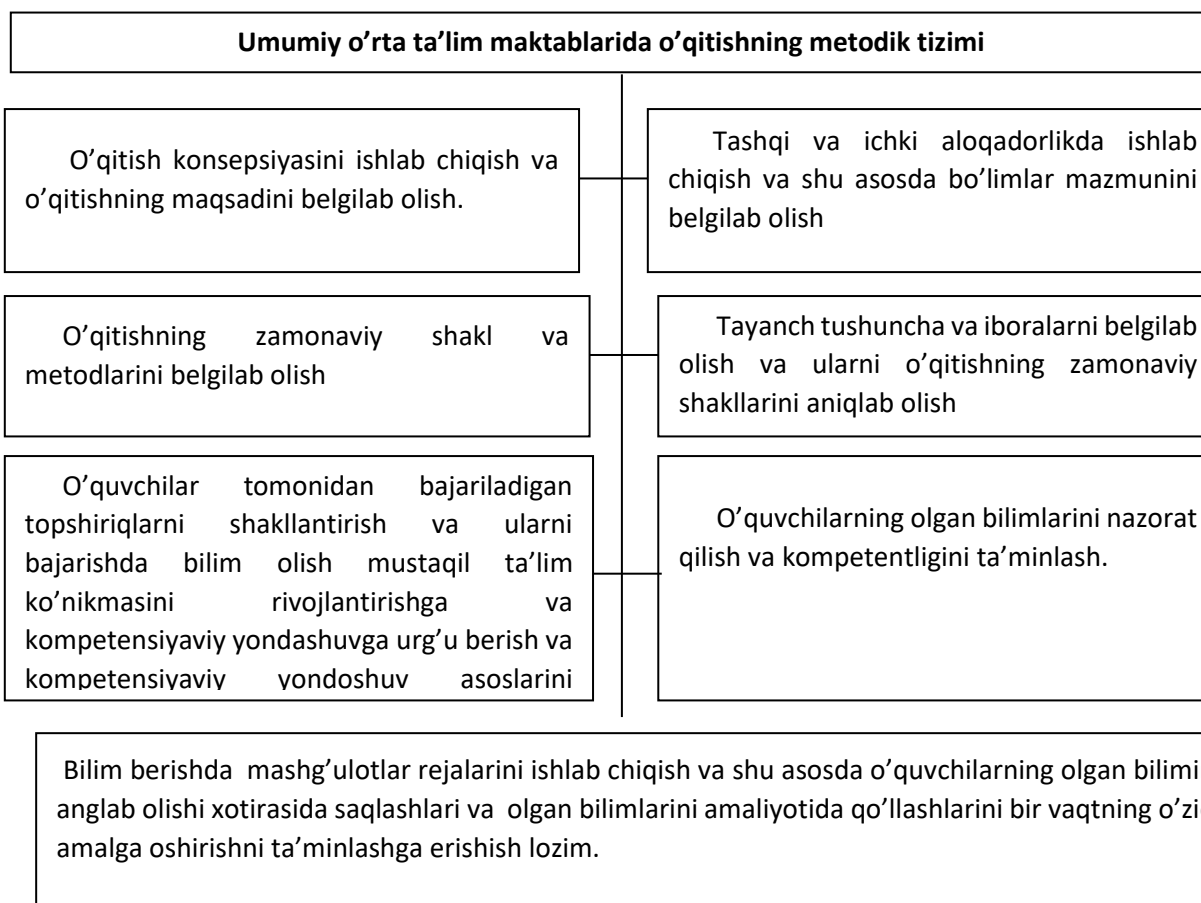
Umumiy o’rta ta’lim maktablarida o’qitishning metodik tizimi

O’qitish konsepsiyasini ishlab chiqish va o’qitishning maqsadini belgilab olish.

Tashqi va ichki aloqadorlikda ishlab chiqish va shu asosda bo’limlar mazmunini belgilab olish

O’qitishning zamonaviy shakl va metodlarini belgilab olish

Tayanch tushuncha va iboralarni belgilab olish va ularni o’qitishning zamonaviy shakllarini aniqlab olish

O’quvchilar tomonidan bajariladigan topshiriqlarni shakllantirish va ularni bajarishda bilim olish mustaqil ta’lim ko’nikmasini rivojlantirishga va kompetensiyaviy yondashuvga urg’u berish va kompetensiyaviy yondoshuv asoslarini

O’quvchilarning olgan bilimlarini nazorat qilish va kompetentligini ta’minlash.

Bilim berishda mashg’ulotlar rejalarini ishlab chiqish va shu asosda o’quvchilarning olgan bilimi anglab olishi xotirasida saqlashlari va olgan bilimlarini amaliyotida qo’llashlarini bir vaqtning o’zi amalga oshirishni ta’minlashga erishish lozim.